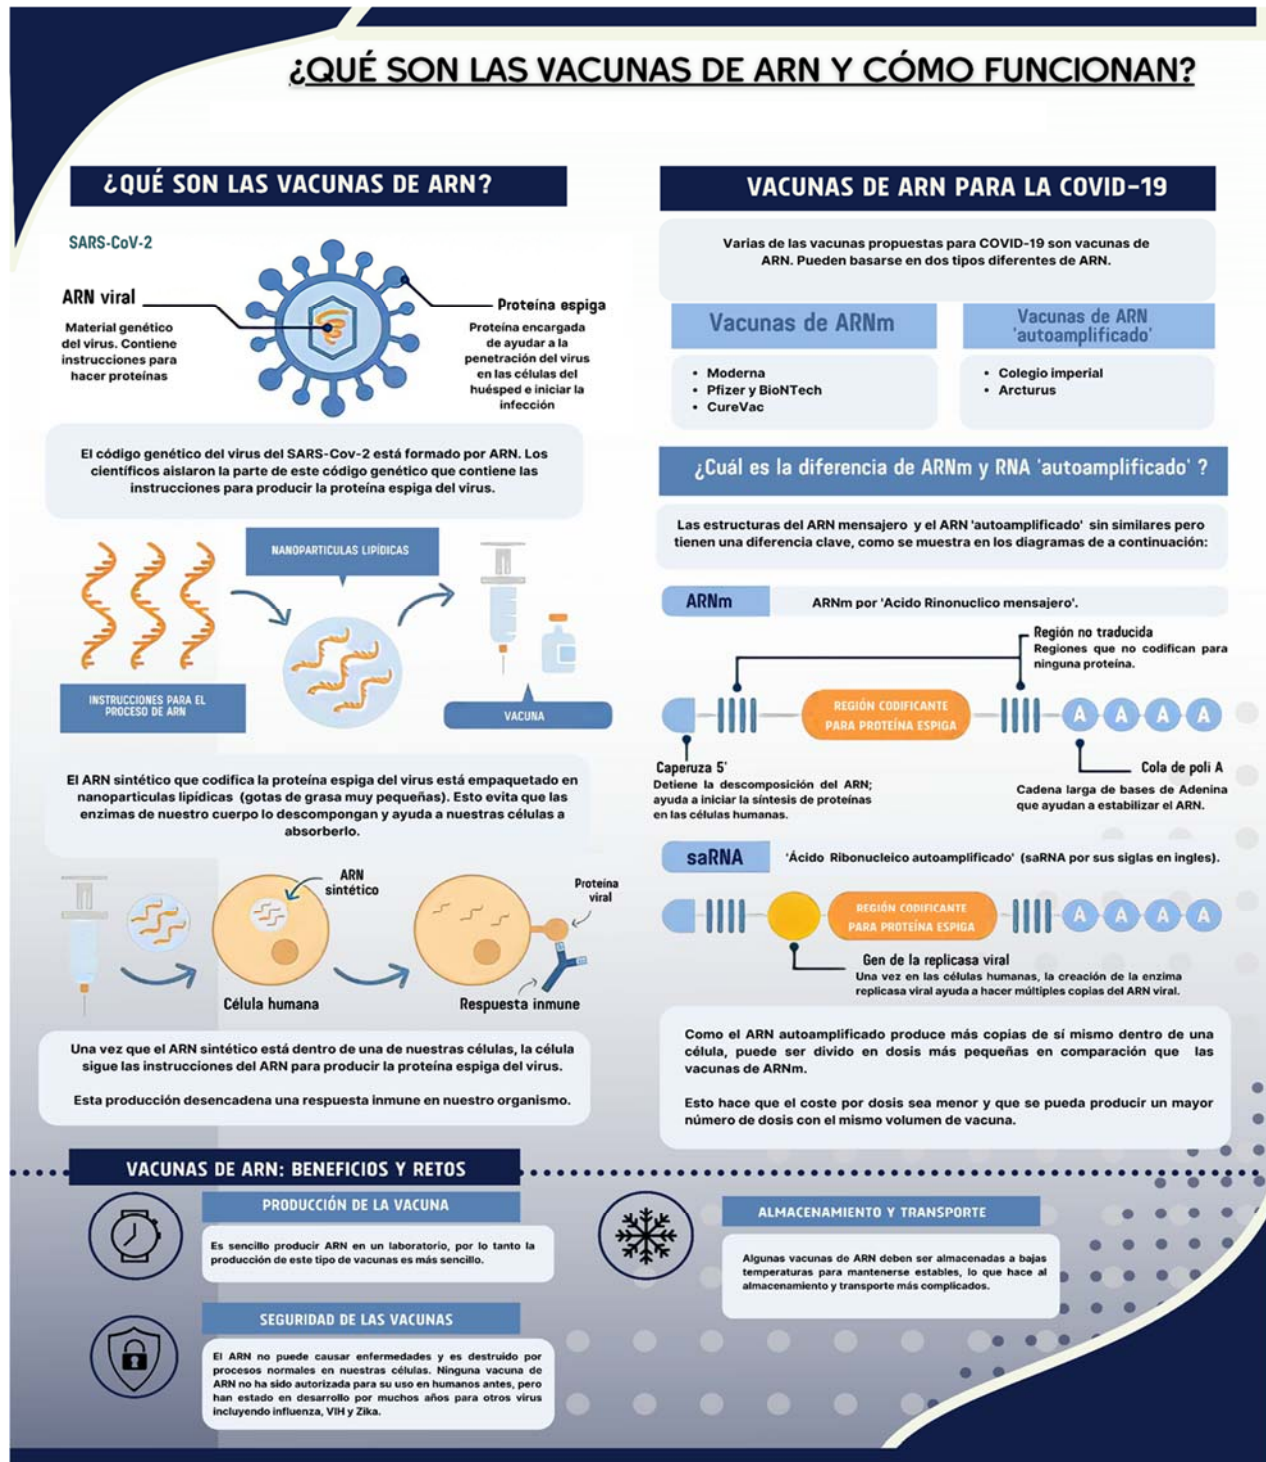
¿QUÉ SON LAS VACUNAS DE ARN Y CÓMO FUNCIONAN?

¿QUÉ SON LAS VACUNAS DE ARN?

SARS-CoV-2

ARN viral
Material genético del virus. Contiene instrucciones para hacer proteínas

Proteína espiga
Proteína encargada de ayudar a la penetración del virus en las células del huésped e iniciar la infección

El código genético del virus del SARS-Cov-2 está formado por ARN. Los científicos aislaron la parte de este código genético que contiene las instrucciones para producir la proteína espiga del virus.

NANOPARTICULAS LIPÍDICAS

INSTRUCCIONES PARA EL PROCESO DE ARN

VACUNA

El ARN sintético que codifica la proteína espiga del virus está empaquetado en nanoparticulas lipídicas (gotas de grasa muy pequeñas). Esto evita que las enzimas de nuestro cuerpo lo descompongan y ayuda a nuestras células a absorberlo.

ARN sintético

Proteína viral

Célula humana

Respuesta inmune

Una vez que el ARN sintético está dentro de una de nuestras células, la célula sigue las instrucciones del ARN para producir la proteína espiga del virus.

Esta producción desencadena una respuesta inmune en nuestro organismo.

VACUNAS DE ARN PARA LA COVID-19

Varias de las vacunas propuestas para COVID-19 son vacunas de ARN. Pueden basarse en dos tipos diferentes de ARN.

Vacunas de ARNm
• Moderna
• Pfizer y BioNTech
• CureVac

Vacunas de ARN 'autoamplificado'
• Colegio imperial
• Arcturus

¿Cuál es la diferencia de ARNm y RNA 'autoamplificado' ?

Las estructuras del ARN mensajero y el ARN 'autoamplificado' sin similares pero tienen una diferencia clave, como se muestra en los diagramas de a continuación:

ARNm
ARNm por 'Acido Rinonuclico mensajero'.

Región no traducida
Regiones que no codifican para ninguna proteína.

REGIÓN CODIFICANTE PARA PROTEÍNA ESPIGA

A A A A

Caperuza 5'
Detiene la descomposición del ARN; ayuda a iniciar la síntesis de proteínas en las células humanas.

Cola de poli A
Cadena larga de bases de Adenina que ayudan a estabilizar el ARN.

saRNA
'Ácido Ribonucleico autoamplificado' (saRNA por sus siglas en ingles).

REGIÓN CODIFICANTE PARA PROTEÍNA ESPIGA

A A A A

Gen de la replicasa viral
Una vez en las células humanas, la creación de la enzima replicasa viral ayuda a hacer múltiples copias del ARN viral.

Como el ARN autoamplificado produce más copias de sí mismo dentro de una célula, puede ser divido en dosis más pequeñas en comparación que las vacunas de ARNm.

Esto hace que el coste por dosis sea menor y que se pueda producir un mayor número de dosis con el mismo volumen de vacuna.

VACUNAS DE ARN: BENEFICIOS Y RETOS

PRODUCCIÓN DE LA VACUNA
Es sencillo producir ARN en un laboratorio, por lo tanto la producción de este tipo de vacunas es más sencillo.

SEGURIDAD DE LAS VACUNAS
El ARN no puede causar enfermedades y es destruido por procesos normales en nuestras células. Ninguna vacuna de ARN no ha sido autorizada para su uso en humanos antes, pero han estado en desarrollo por muchos años para otros virus incluyendo influenza, VIH y Zika.

ALMACENAMIENTO Y TRANSPORTE
Algunas vacunas de ARN deben ser almacenadas a bajas temperaturas para mantenerse estables, lo que hace al almacenamiento y transporte más complicados.